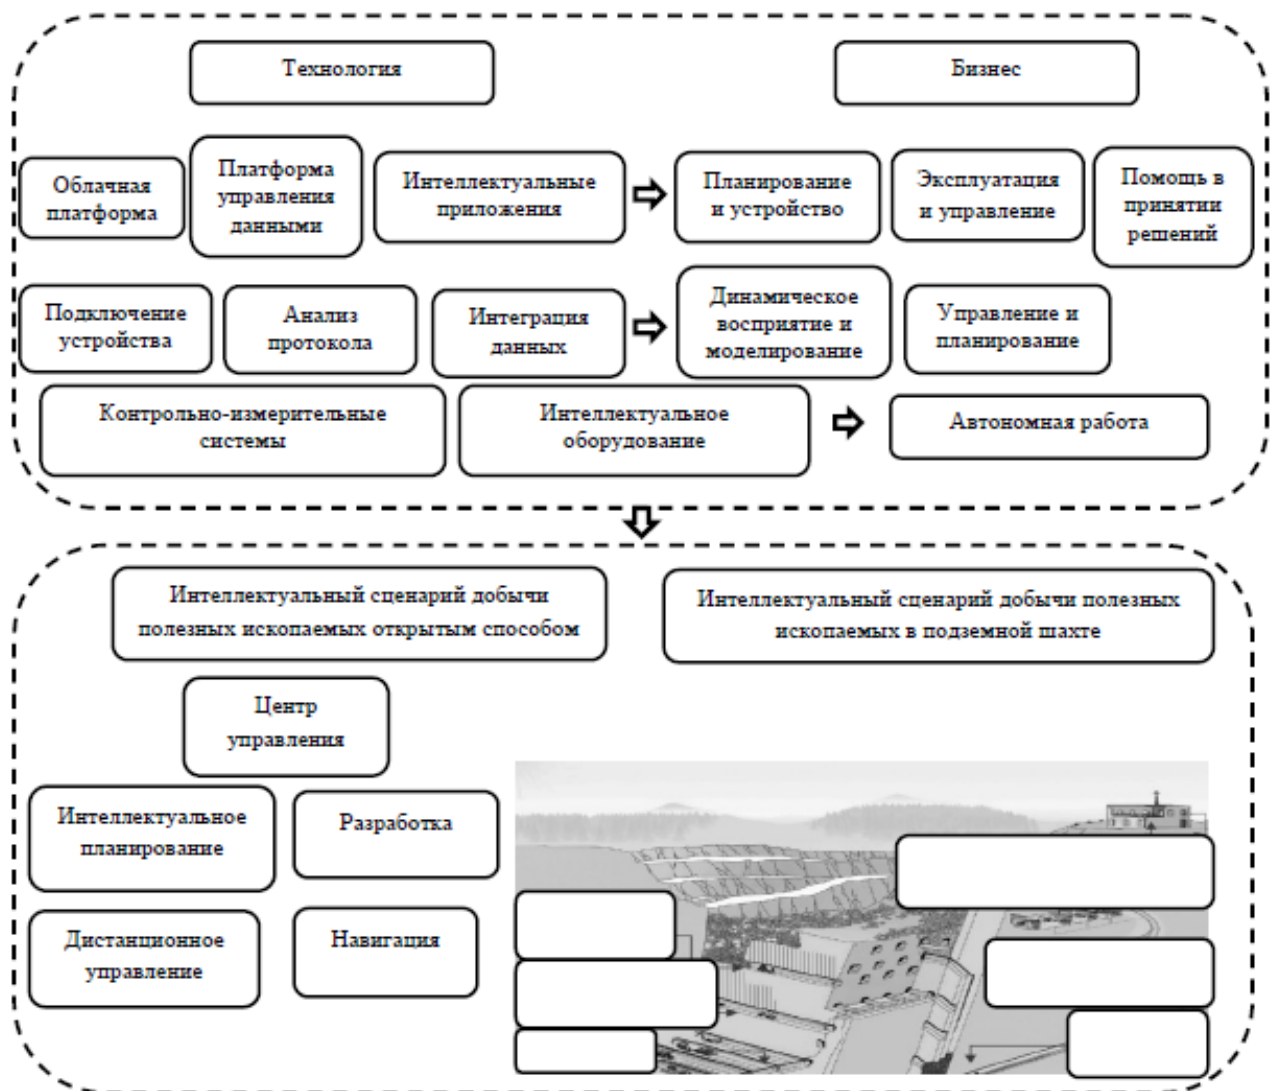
Технология

Бизнес

Облачная платформа

Платформа управления данными

Интеллектуальные приложения

Планирование и устройство

Эксплуатация и управление

Помощь в принятии решений

Подключение устройства

Анализ протокола

Интеграция данных

Динамическое восприятие и моделирование

Управление и планирование

Контрольно-измерительные системы

Интеллектуальное оборудование

Автономная работа

Интеллектуальный сценарий добычи полезных ископаемых открытым способом

Интеллектуальный сценарий добычи полезных ископаемых в подземной шахте

Центр управления

Интеллектуальное планирование

Разработка

Дистанционное управление

Навигация